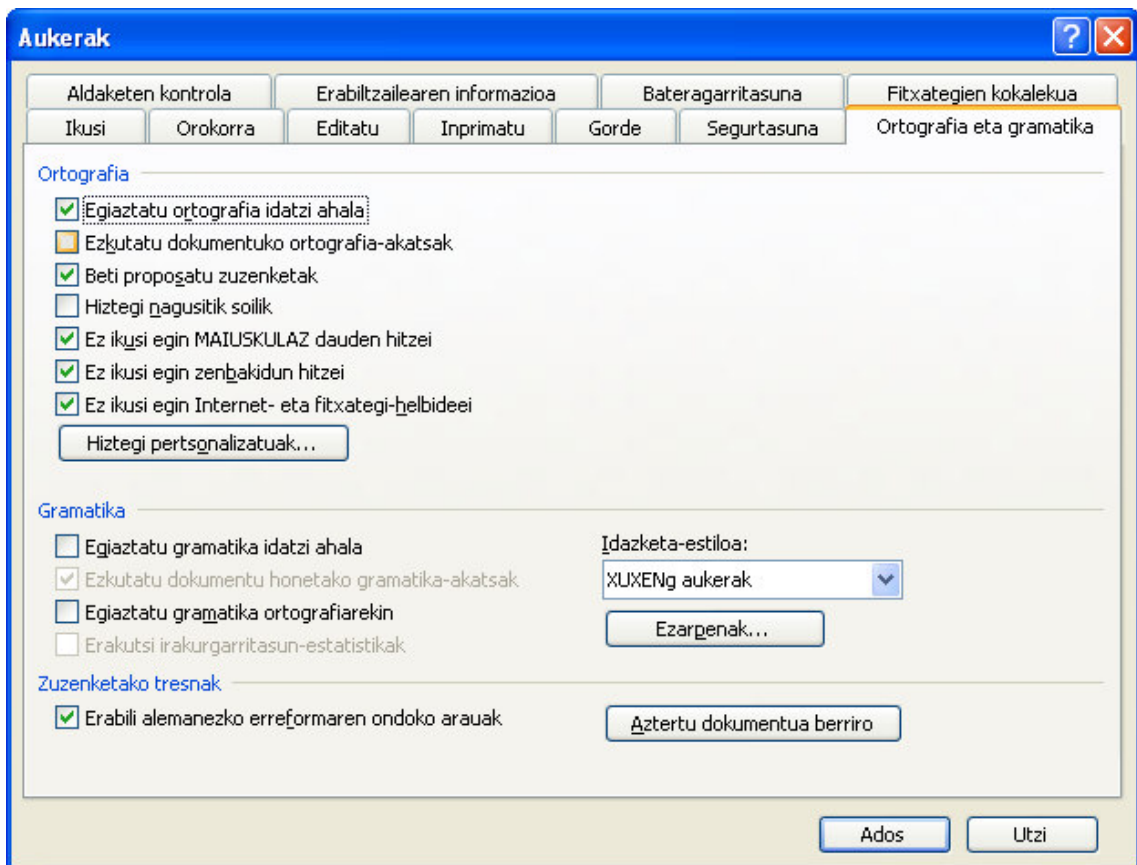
Aukerak

?

Aldaketen kontrola | Erabiltzailearen informazioa | Bateragarritasuna | Fitxategien kokalekua

Ikusi | Orokorra | Editatu | Inprimatu | Gorde | Segurtasuna | Ortografia eta gramatika

Ortografia

Egiaztatu ortografia idatzi ahala

Ezkutatu dokumentuko ortografia-akatsak

Beti proposatu zuzenketak

Hiztegi nagusitik soilik

Ez ikusi egin MAIUSKULAZ dauden hitzei

Ez ikusi egin zenbakidun hitzei

Ez ikusi egin Internet- eta fitxategi-helbideei

Hiztegi pertsonalizatuak...

Gramatika

Egiaztatu gramatika idatzi ahala

Ezkutatu dokumentu honetako gramatika-akatsak

Egiaztatu gramatika ortografiarekin

Erakutsi irakurgarritasun-estatistikak

Idazketa-estiloa:

XUXENg aukerak

Ezarpenak...

Zuzenketako tresnak

Erabili alemanezko erreformaren ondoko arauak

Aztertu dokumentua berriro

Ados

Utzi